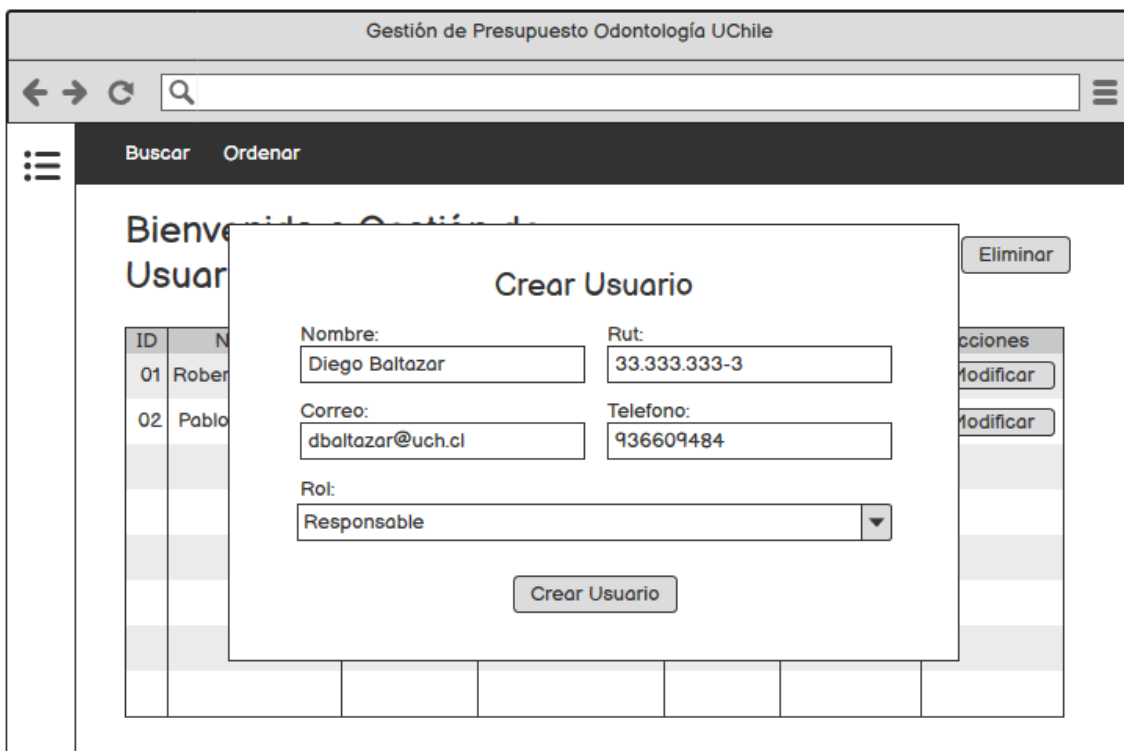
Gestión de Presupuesto Odontología UChile

Buscar Ordenar

Bienv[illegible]
Usuar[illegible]

Eliminar

| ID | N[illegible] | cciones |
|---|---|---|
| 01 | Rober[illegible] | Modificar |
| 02 | Pablo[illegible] | Modificar |

Crear Usuario

Nombre:
Diego Baltazar

Rut:
33.333.333-3

Correo:
dbaltazar@uch.cl

Telefono:
936609484

Rol:
Responsable

Crear Usuario